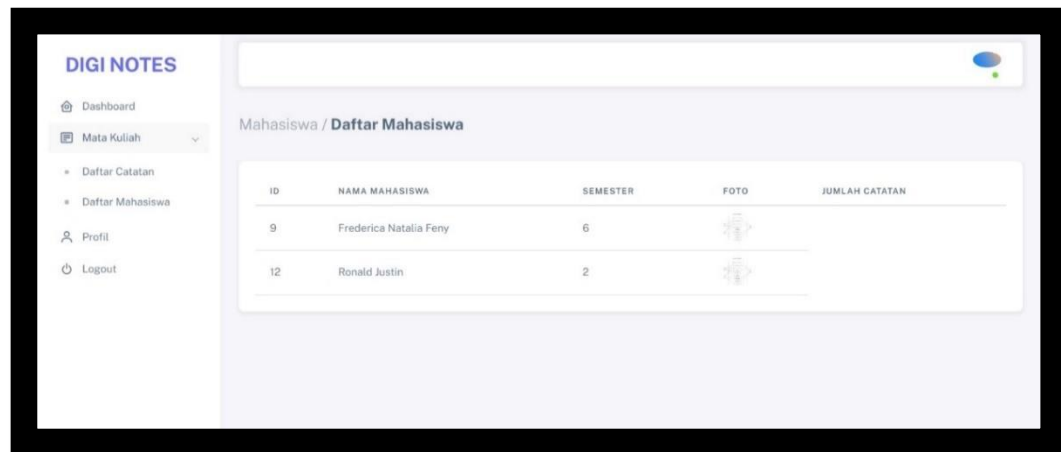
DIGI NOTES

Dashboard
Mata Kuliah
Daftar Catatan
Daftar Mahasiswa
Profil
Logout

Mahasiswa / Daftar Mahasiswa

| ID | NAMA MAHASISWA | SEMESTER | FOTO | JUMLAH CATATAN |
|---|---|---|---|---|
| 9 | Frederica Natalia Feny | 6 | | |
| 12 | Ronald Justin | 2 | | |